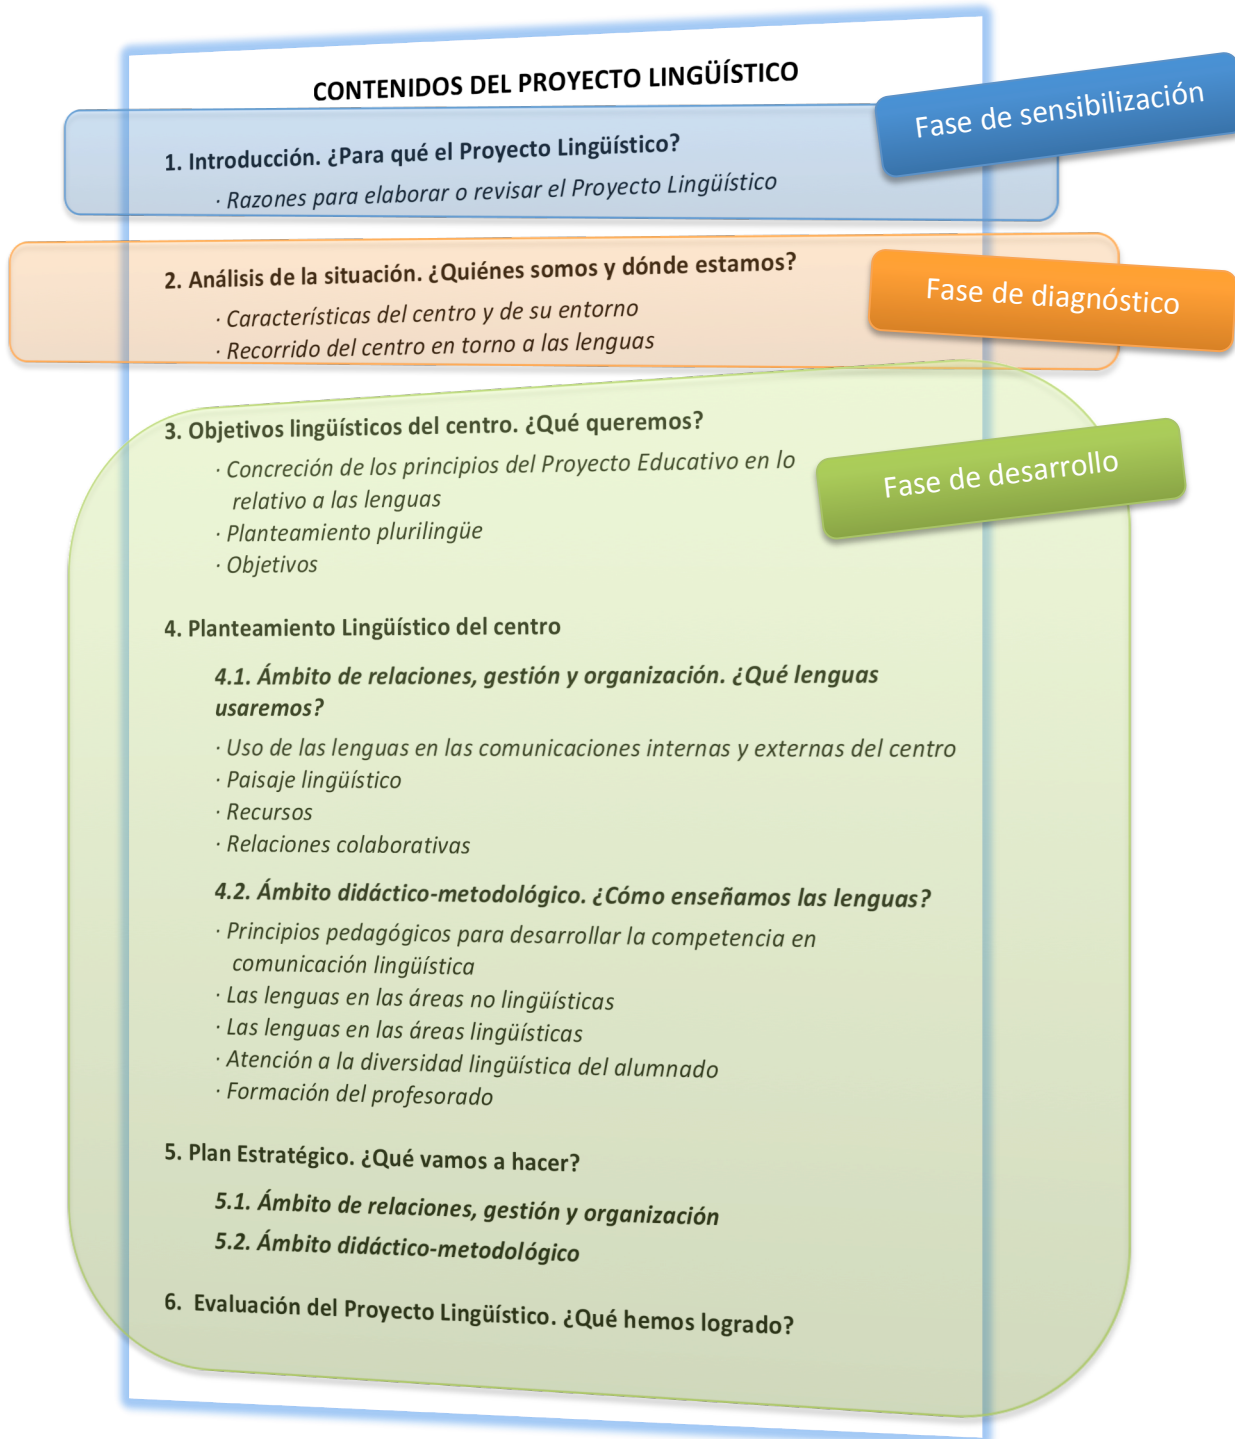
CONTENIDOS DEL PROYECTO LINGÜÍSTICO

Fase de sensibilización

1. Introducción. ¿Para qué el Proyecto Lingüístico?

· Razones para elaborar o revisar el Proyecto Lingüístico

Fase de diagnóstico

2. Análisis de la situación. ¿Quiénes somos y dónde estamos?

· Características del centro y de su entorno
· Recorrido del centro en torno a las lenguas

Fase de desarrollo

3. Objetivos lingüísticos del centro. ¿Qué queremos?

· Concreción de los principios del Proyecto Educativo en lo relativo a las lenguas
· Planteamiento plurilingüe
· Objetivos

4. Planteamiento Lingüístico del centro

4.1. Ámbito de relaciones, gestión y organización. ¿Qué lenguas usaremos?

· Uso de las lenguas en las comunicaciones internas y externas del centro
· Paisaje lingüístico
· Recursos
· Relaciones colaborativas

4.2. Ámbito didáctico-metodológico. ¿Cómo enseñamos las lenguas?

· Principios pedagógicos para desarrollar la competencia en comunicación lingüística
· Las lenguas en las áreas no lingüísticas
· Las lenguas en las áreas lingüísticas
· Atención a la diversidad lingüística del alumnado
· Formación del profesorado

5. Plan Estratégico. ¿Qué vamos a hacer?

5.1. Ámbito de relaciones, gestión y organización

5.2. Ámbito didáctico-metodológico

6. Evaluación del Proyecto Lingüístico. ¿Qué hemos logrado?